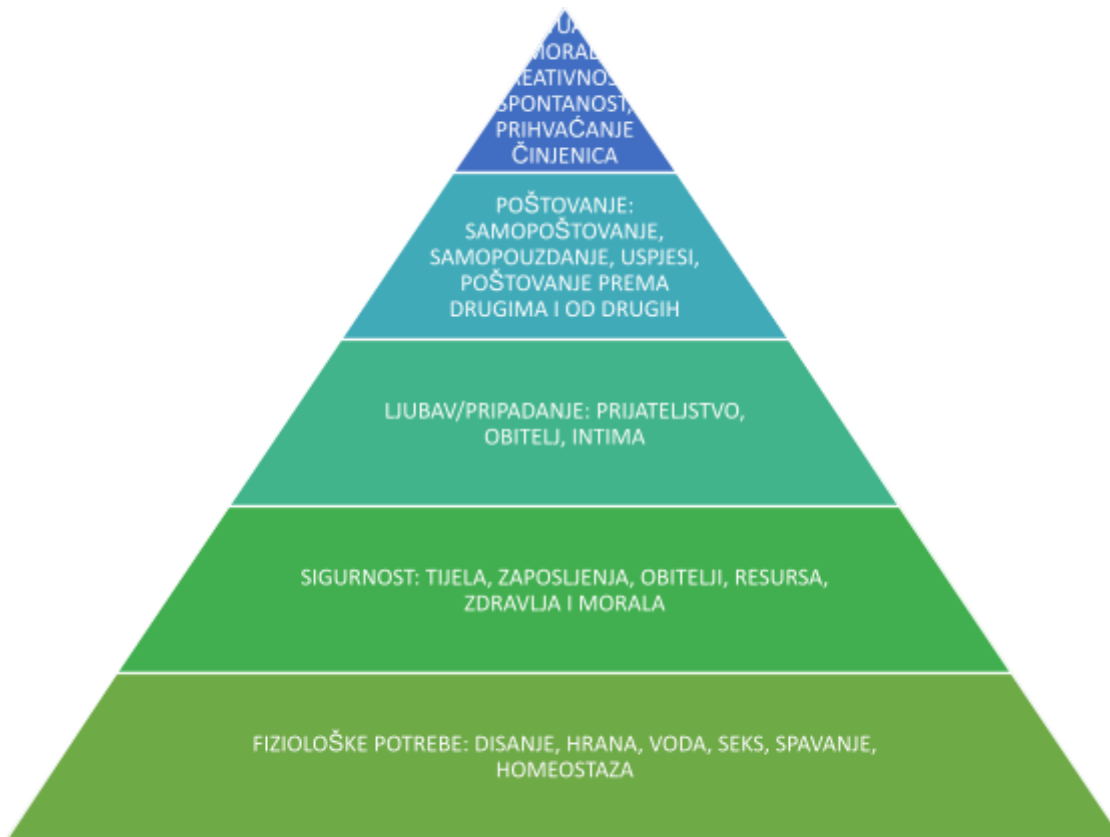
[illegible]UA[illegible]
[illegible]MORAL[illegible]
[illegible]REATIVNOS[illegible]
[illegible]SPONTANOST,
PRIHVAĆANJE
ČINJENICA

POŠTOVANJE:
SAMOPOŠTOVANJE,
SAMOPOUZDANJE, USPJESI,
POŠTOVANJE PREMA
DRUGIMA I OD DRUGIH

LJUBAV/PRIPADANJE: PRIJATELJSTVO,
OBITELJ, INTIMA

SIGURNOST: TIJELA, ZAPOSLJENJA, OBITELJI, RESURSA,
ZDRAVLJA I MORALA

FIZIOLOŠKE POTREBE: DISANJE, HRANA, VODA, SEKS, SPAVANJE,
HOMEOSTAZA